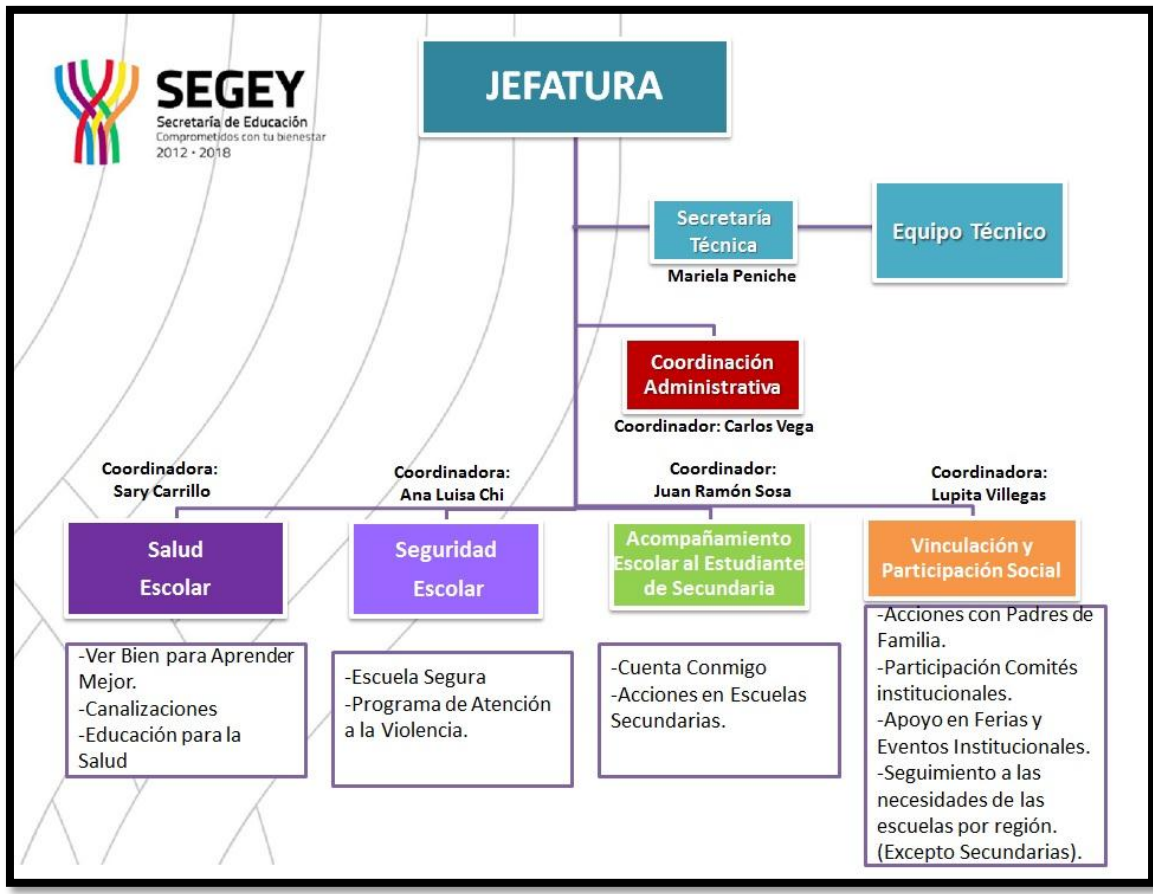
SEGEY
Secretaría de Educación
Comprometidos con tu bienestar
2012 · 2018

JEFATURA

Secretaría Técnica
Mariela Peniche

Equipo Técnico

Coordinación Administrativa
Coordinador: Carlos Vega

Coordinadora: Sary Carrillo

Salud Escolar

-Ver Bien para Aprender Mejor.
-Canalizaciones
-Educación para la Salud

Coordinadora: Ana Luisa Chi

Seguridad Escolar

-Escuela Segura
-Programa de Atención a la Violencia.

Coordinador: Juan Ramón Sosa

Acompañamiento Escolar al Estudiante de Secundaria

-Cuenta Conmigo
-Acciones en Escuelas Secundarias.

Coordinadora: Lupita Villegas

Vinculación y Participación Social

-Acciones con Padres de Familia.
-Participación Comités institucionales.
-Apoyo en Ferias y Eventos Institucionales.
-Seguimiento a las necesidades de las escuelas por región. (Excepto Secundarias).